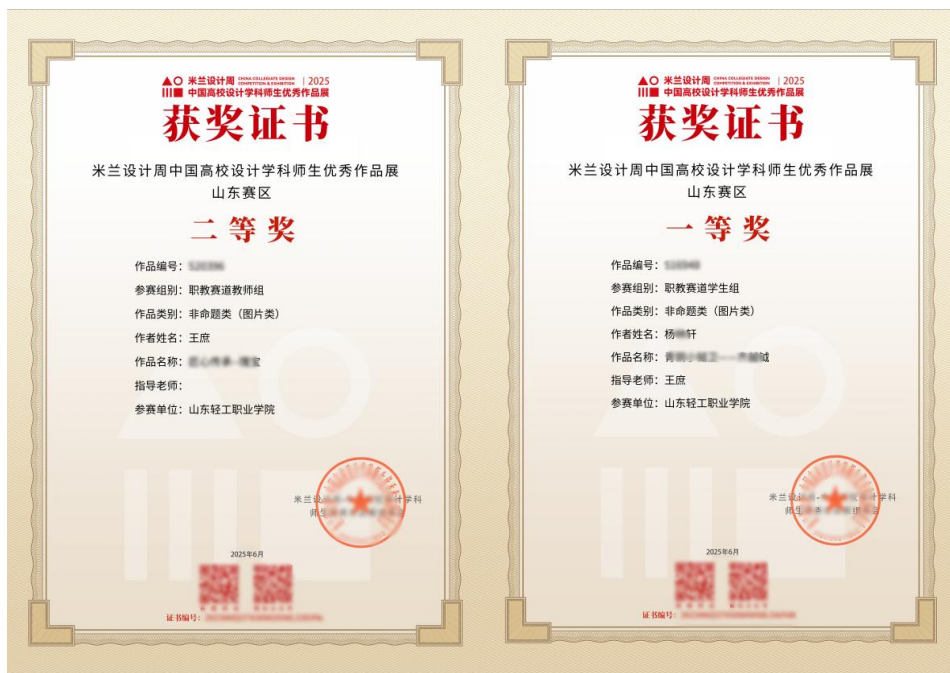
米兰设计周 CHINA COLLEGIATE DESIGN COMPETITION & EXHIBITION | 2025
中国高校设计学科师生优秀作品展

获奖证书

米兰设计周中国高校设计学科师生优秀作品展
山东赛区

二等奖

作品编号：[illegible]
参赛组别：职教赛道教师组
作品类别：非命题类（图片类）
作者姓名：王庶
作品名称：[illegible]
指导老师：
参赛单位：山东轻工职业学院

米兰设计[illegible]计学科
师生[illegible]

2025年6月

证书编号：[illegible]

米兰设计周 CHINA COLLEGIATE DESIGN COMPETITION & EXHIBITION | 2025
中国高校设计学科师生优秀作品展

获奖证书

米兰设计周中国高校设计学科师生优秀作品展
山东赛区

一等奖

作品编号：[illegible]
参赛组别：职教赛道学生组
作品类别：非命题类（图片类）
作者姓名：杨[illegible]轩
作品名称：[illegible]
指导老师：王庶
参赛单位：山东轻工职业学院

米兰设计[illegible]计学科
师生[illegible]

2025年6月

证书编号：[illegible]